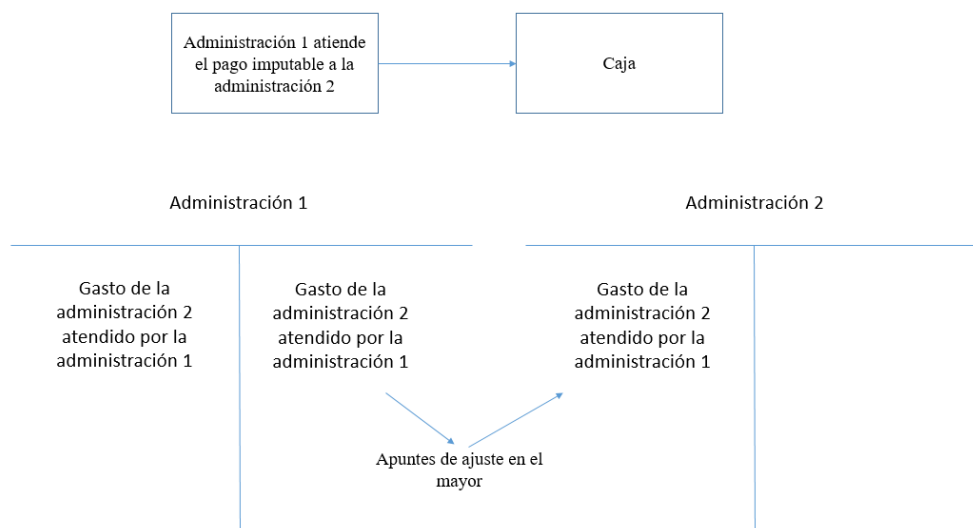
Administración 1 atiende el pago imputable a la administración 2

Caja

Administración 1

Administración 2

Gasto de la administración 2 atendido por la administración 1

Gasto de la administración 2 atendido por la administración 1

Gasto de la administración 2 atendido por la administración 1

Apuntes de ajuste en el mayor